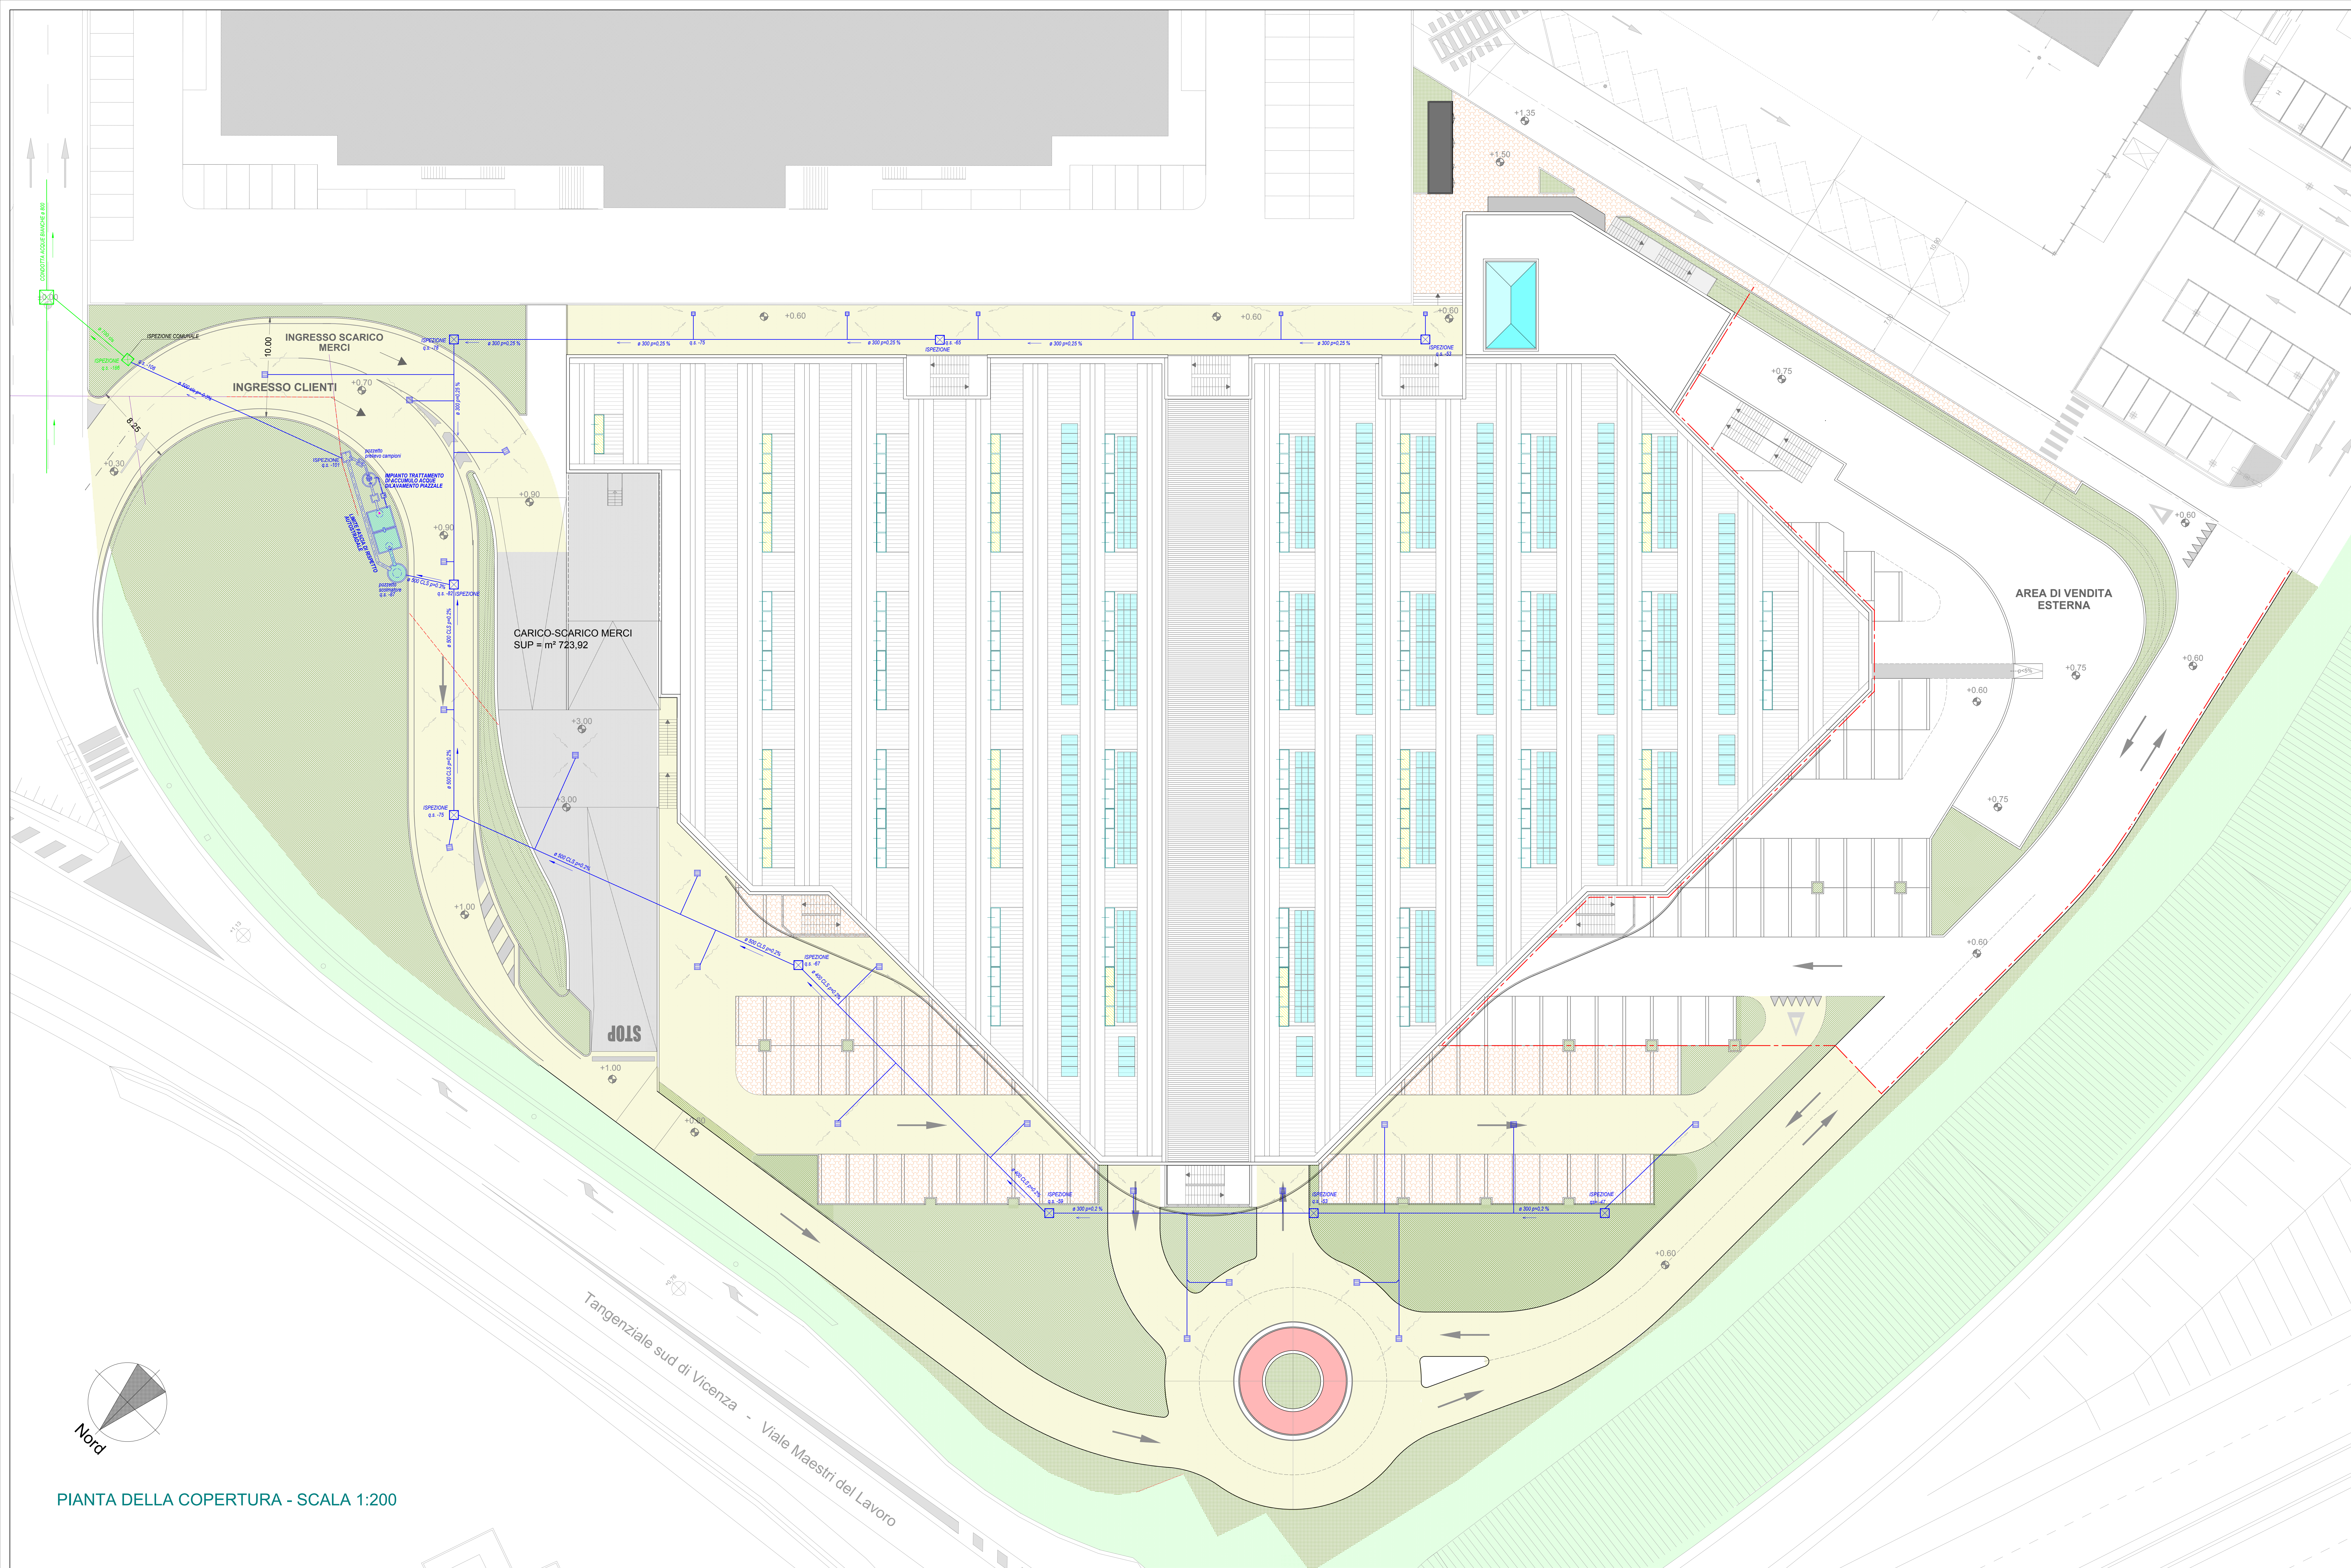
INGRESSO SCARICO MERCI

INGRESSO CLIENTI

10.00

8.25

+0.70

+0.30

+0.90

+0.90

ISPEZIONE

ISPEZIONE COMUNALE

IMPIANTO TRATTAMENTO DI ACCUMULO ACQUE DILAVAMENTO PIAZZALE

CARICO-SCARICO MERCI
SUP = m² 723,92

+3.00

+3.00

STOP

+1.00

+1.00

+0.60

+0.60

+0.60

+0.60

+1.35

+1.50

+0.75

AREA DI VENDITA ESTERNA

+0.60

+0.60

+0.75

+0.60

+0.75

+0.60

+0.60

+0.60

ISPEZIONE

ISPEZIONE

ISPEZIONE

ISPEZIONE

Nord

Tangenziale sud di Vicenza - Viale Maestri del Lavoro

PIANTA DELLA COPERTURA - SCALA 1:200